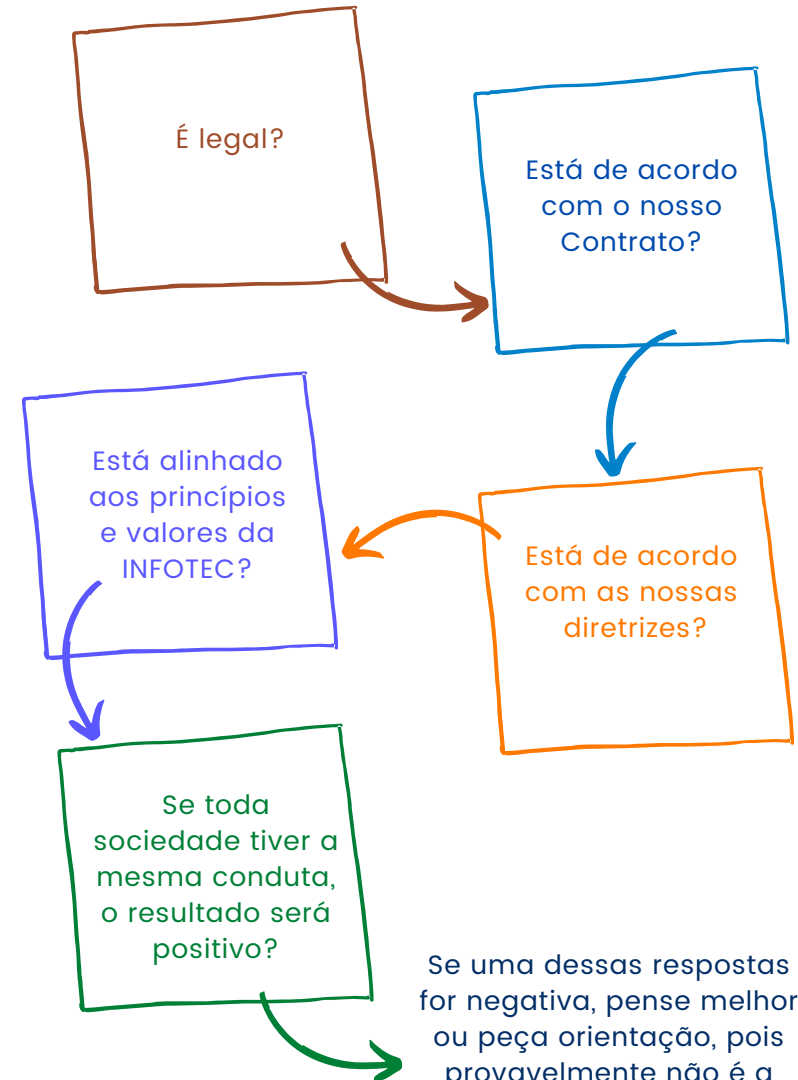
É legal?

Está de acordo com o nosso Contrato?

Está alinhado aos princípios e valores da INFOTEC?

Está de acordo com as nossas diretrizes?

Se toda sociedade tiver a mesma conduta, o resultado será positivo?

Se uma dessas respostas for negativa, pense melhor ou peça orientação, pois provavelmente não é a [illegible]